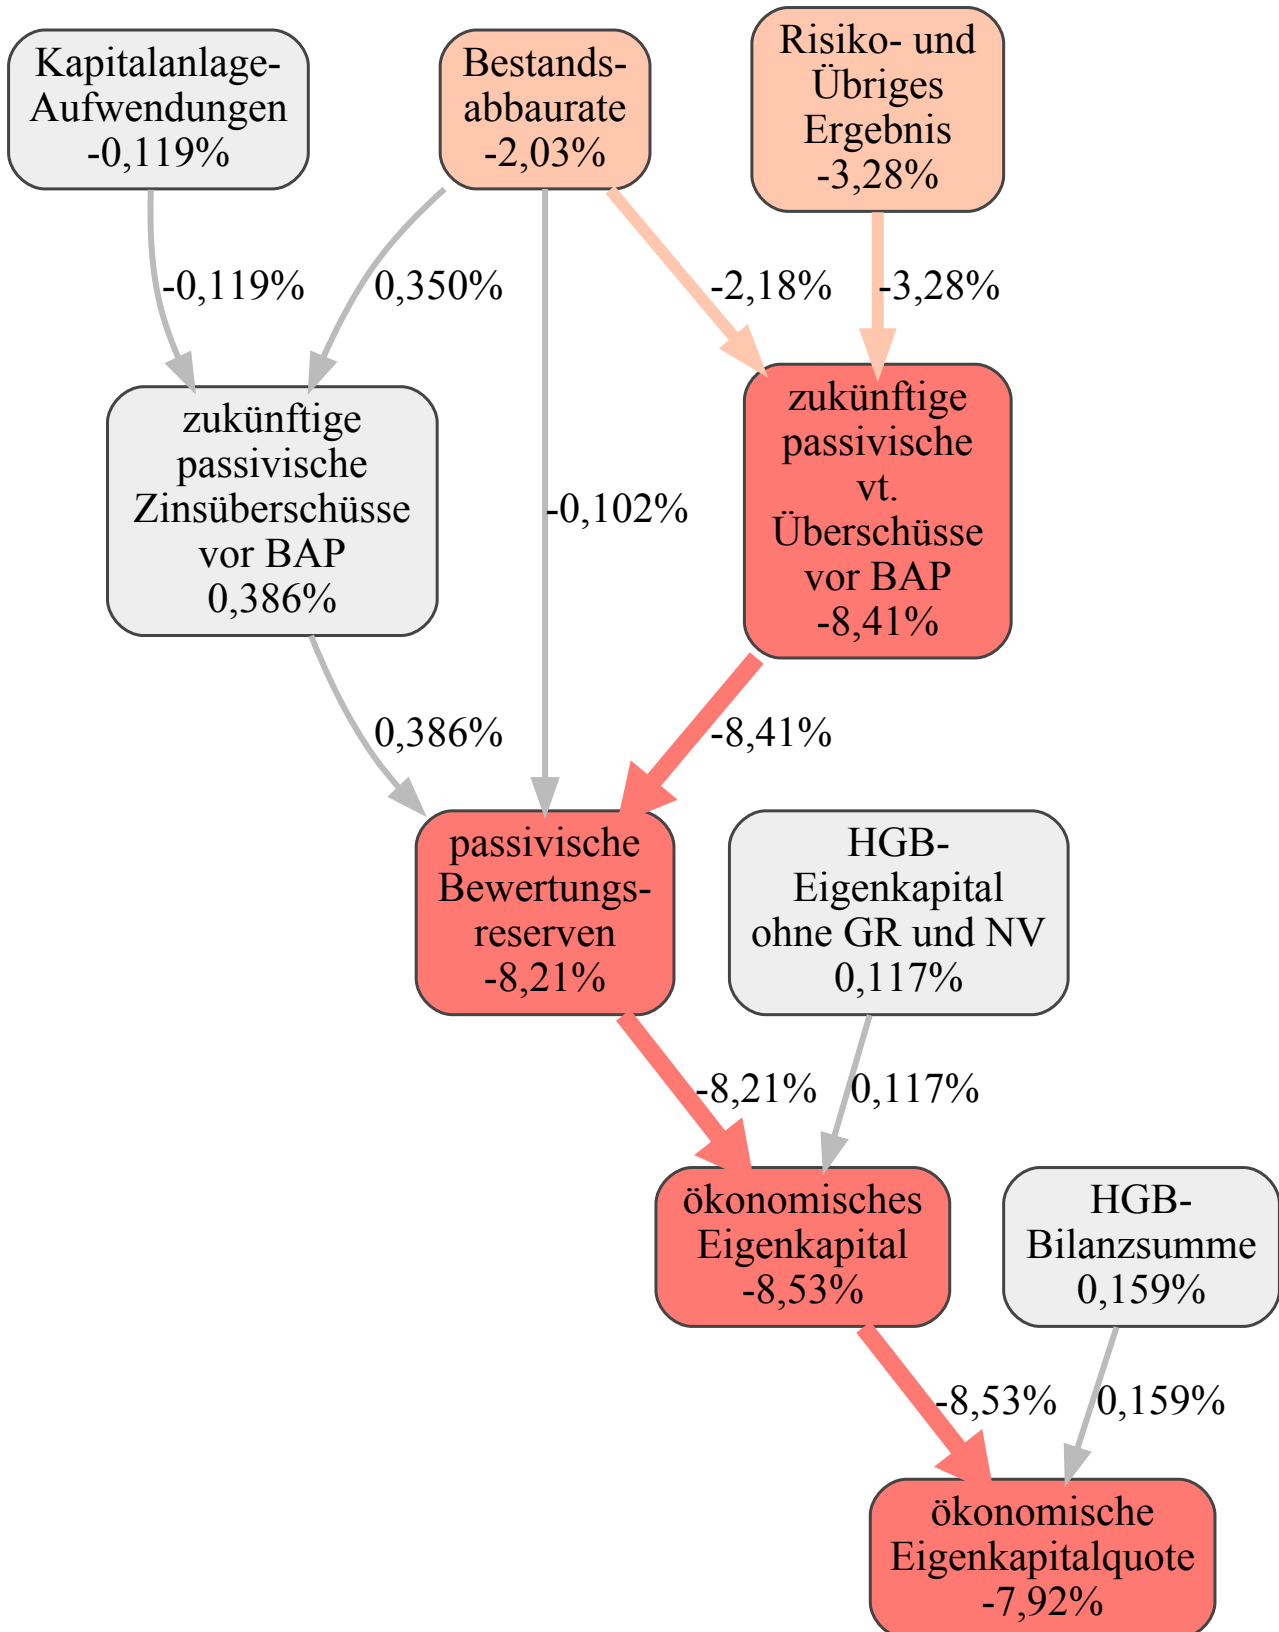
Kapitalanlage-Aufwendungen
-0,119%

Bestands-abbaurate
-2,03%

Risiko- und Übriges Ergebnis
-3,28%

-0,119%

0,350%

-2,18%

-3,28%

zukünftige passivische Zinsüberschüsse vor BAP
0,386%

-0,102%

zukünftige passivische vt. Überschüsse vor BAP
-8,41%

0,386%

-8,41%

passivische Bewertungs-reserven
-8,21%

HGB-Eigenkapital ohne GR und NV
0,117%

-8,21%

0,117%

ökonomisches Eigenkapital
-8,53%

HGB-Bilanzsumme
0,159%

-8,53%

0,159%

ökonomische Eigenkapitalquote
-7,92%